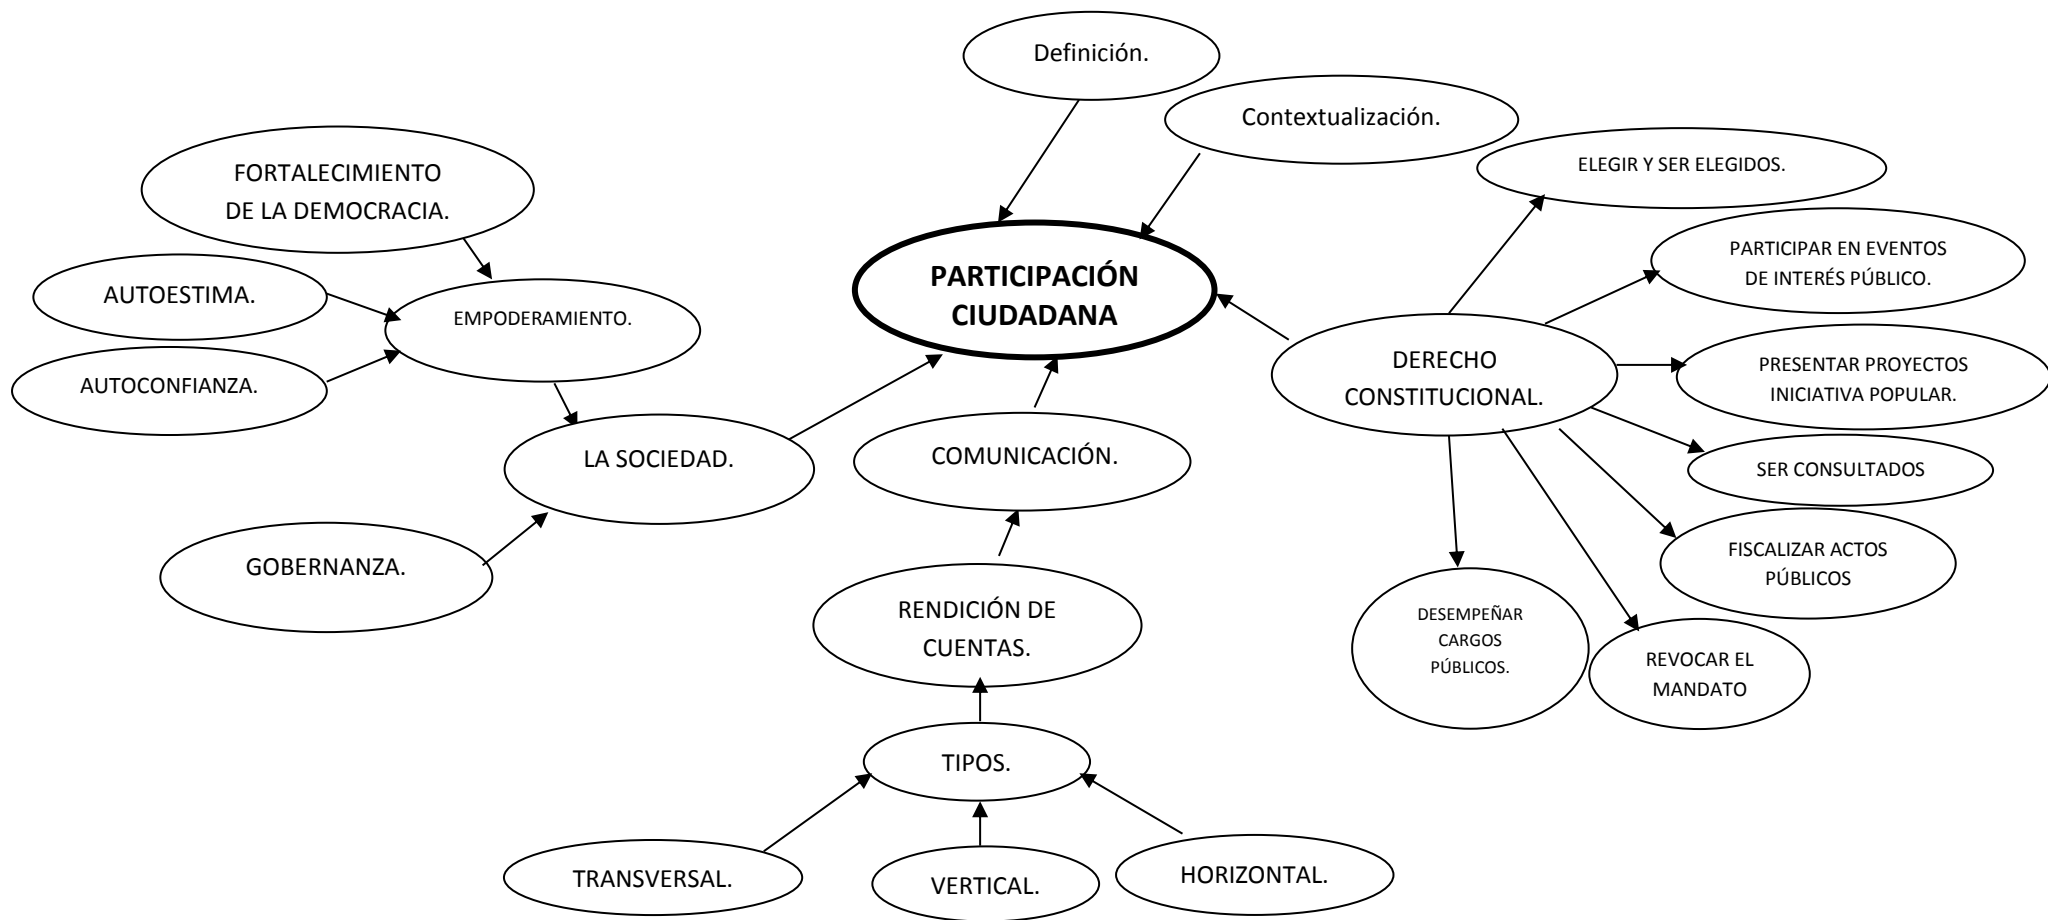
Definición.

Contextualización.

PARTICIPACIÓN CIUDADANA

FORTALECIMIENTO DE LA DEMOCRACIA.

AUTOESTIMA.

EMPODERAMIENTO.

AUTOCONFIANZA.

LA SOCIEDAD.

GOBERNANZA.

COMUNICACIÓN.

RENDICIÓN DE CUENTAS.

TIPOS.

TRANSVERSAL.

VERTICAL.

HORIZONTAL.

DERECHO CONSTITUCIONAL.

ELEGIR Y SER ELEGIDOS.

PARTICIPAR EN EVENTOS DE INTERÉS PÚBLICO.

PRESENTAR PROYECTOS INICIATIVA POPULAR.

SER CONSULTADOS

FISCALIZAR ACTOS PÚBLICOS

REVOCAR EL MANDATO

DESEMPEÑAR CARGOS PÚBLICOS.